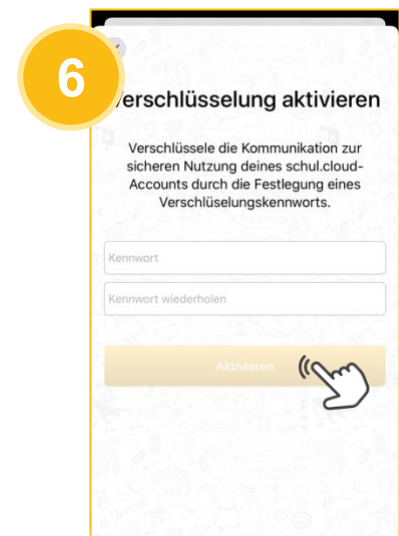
6

Verschlüsselung aktivieren

Verschlüssele die Kommunikation zur sicheren Nutzung deines schul.cloud-Accounts durch die Festlegung eines Verschlüselungskennworts.

Kennwort

Kennwort wiederholen

Aktivieren